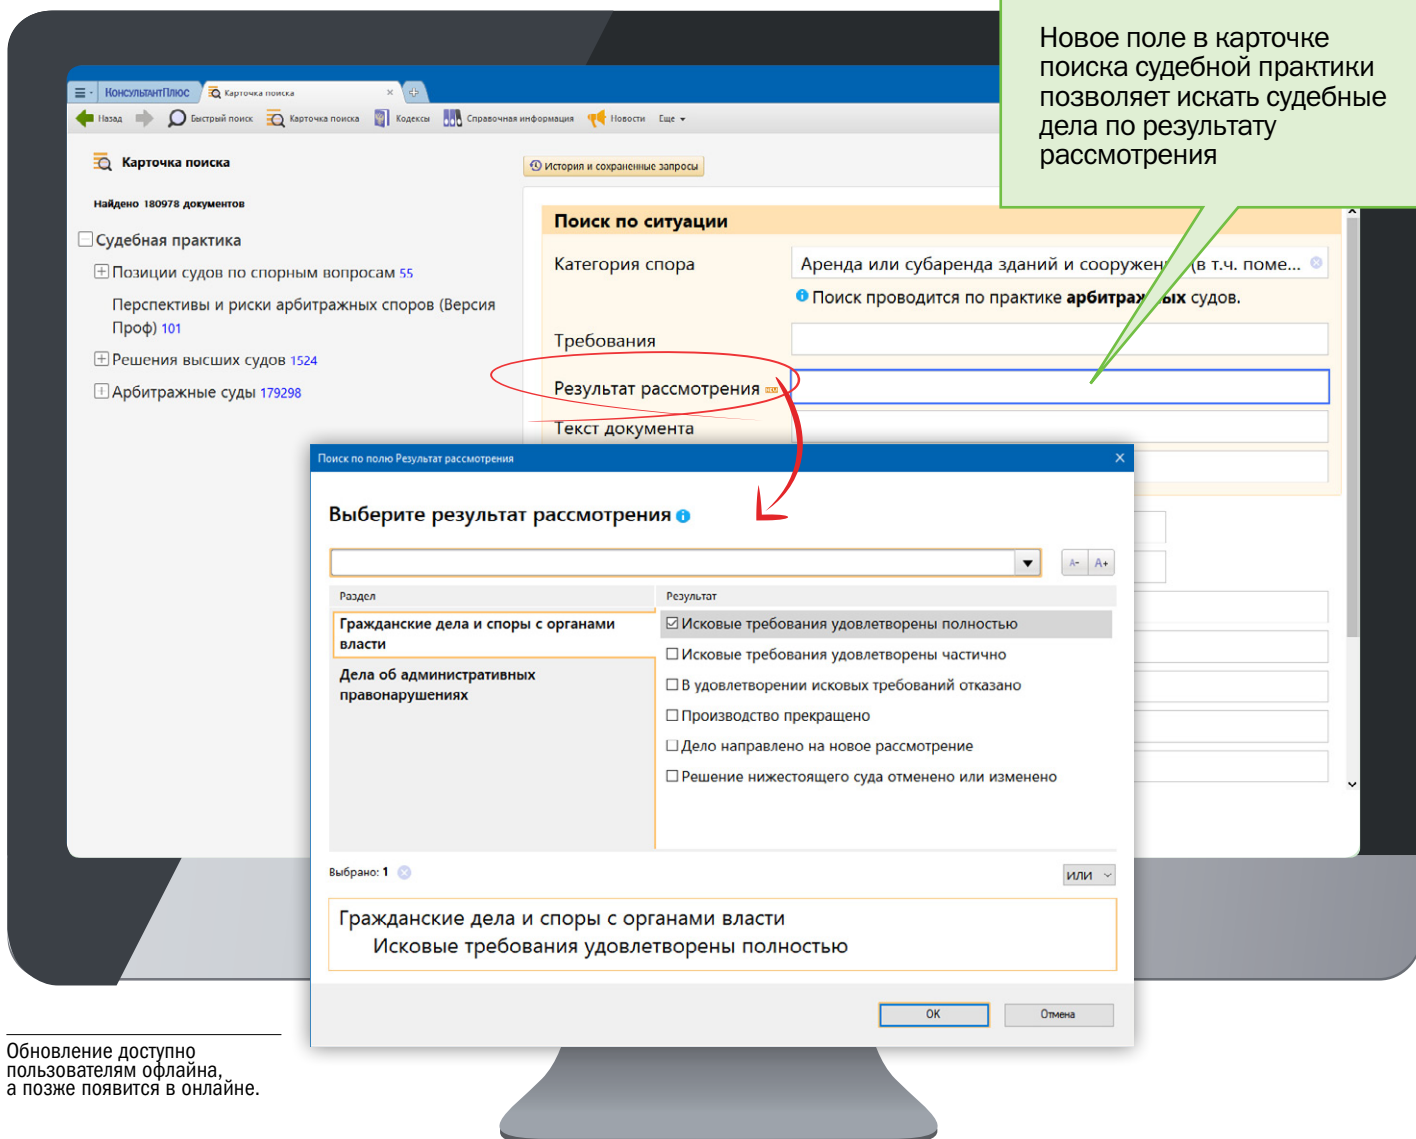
КонсультантПлюс | Карточка поиска ×

Назад | Быстрый поиск | Карточка поиска | Кодексы | Справочная информация | Новости | Еще

Карточка поиска

История и сохраненные запросы

Найдено 180978 документов

Судебная практика

Позиции судов по спорным вопросам 55

Перспективы и риски арбитражных споров (Версия Проф) 101

Решения высших судов 1524

Арбитражные суды 179298

Новое поле в карточке поиска судебной практики позволяет искать судебные дела по результату рассмотрения

Поиск по ситуации

Категория спора | Аренда или субаренда зданий и сооружен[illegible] (в т.ч. поме...

Поиск проводится по практике арбитра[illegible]ых судов.

Требования

Результат рассмотрения

Текст документа

Поиск по полю Результат рассмотрения

Выберите результат рассмотрения

A- A+

| Раздел | Результат |
|---|---|
| Гражданские дела и споры с органами власти | ☑ Исковые требования удовлетворены полностью |
| Дела об административных правонарушениях | ☐ Исковые требования удовлетворены частично |
| | ☐ В удовлетворении исковых требований отказано |
| | ☐ Производство прекращено |
| | ☐ Дело направлено на новое рассмотрение |
| | ☐ Решение нижестоящего суда отменено или изменено |

Выбрано: 1

или

Гражданские дела и споры с органами власти
Исковые требования удовлетворены полностью

ОК | Отмена

Обновление доступно пользователям офлайна, а позже появится в онлайне.